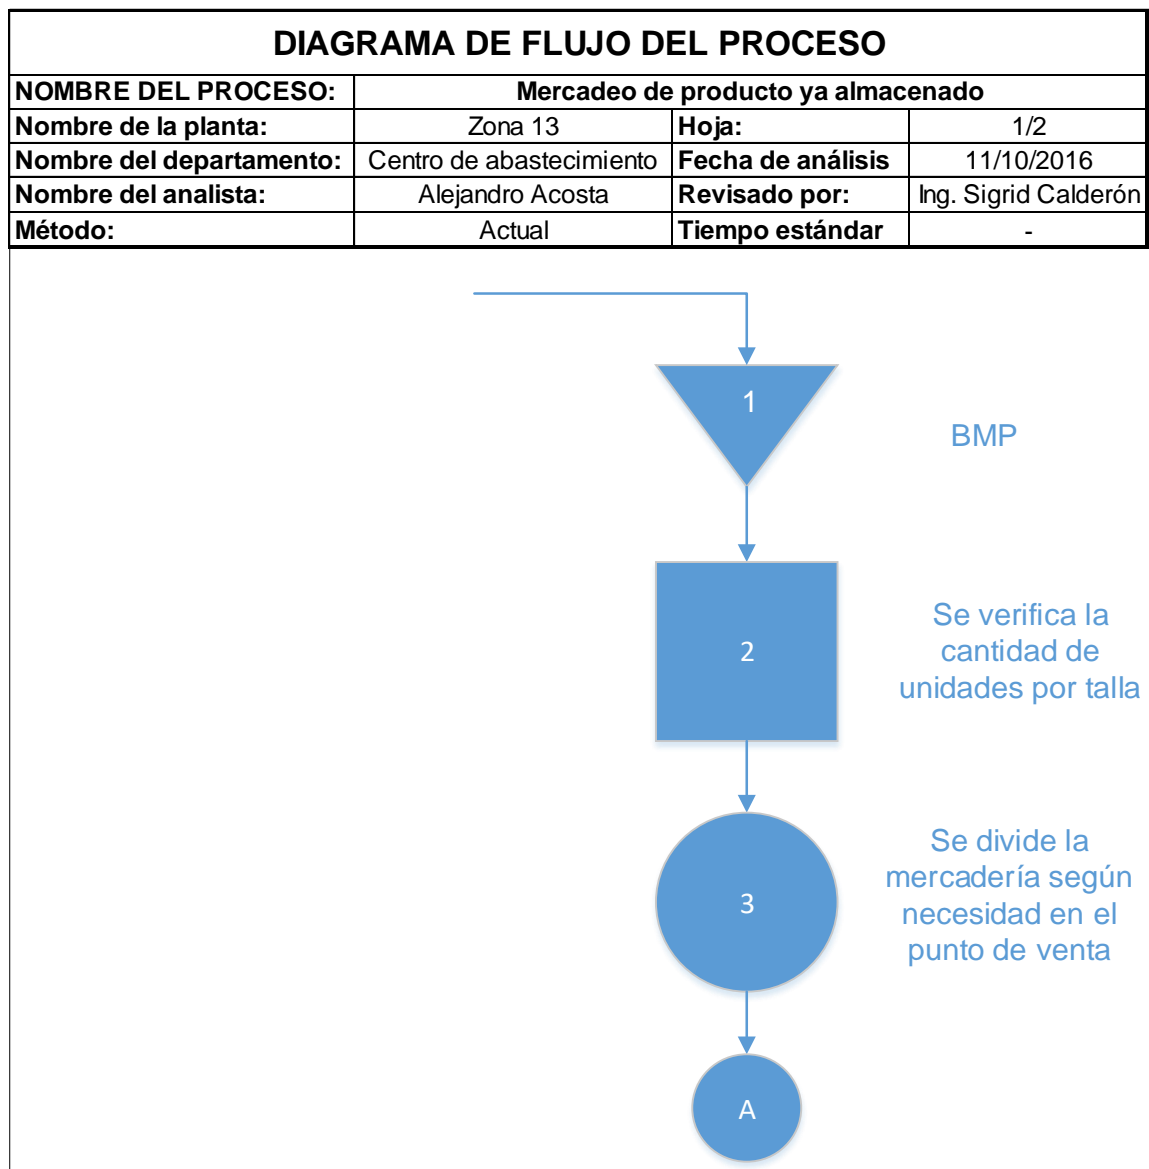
DIAGRAMA DE FLUJO DEL PROCESO

| NOMBRE DEL PROCESO: | Mercadeo de producto ya almacenado | | |
|---|---|---|---|
| Nombre de la planta: | Zona 13 | Hoja: | 1/2 |
| Nombre del departamento: | Centro de abastecimiento | Fecha de análisis | 11/10/2016 |
| Nombre del analista: | Alejandro Acosta | Revisado por: | Ing. Sigrid Calderón |
| Método: | Actual | Tiempo estándar | - |

1

BMP

2

Se verifica la cantidad de unidades por talla

3

Se divide la mercadería según necesidad en el punto de venta

A